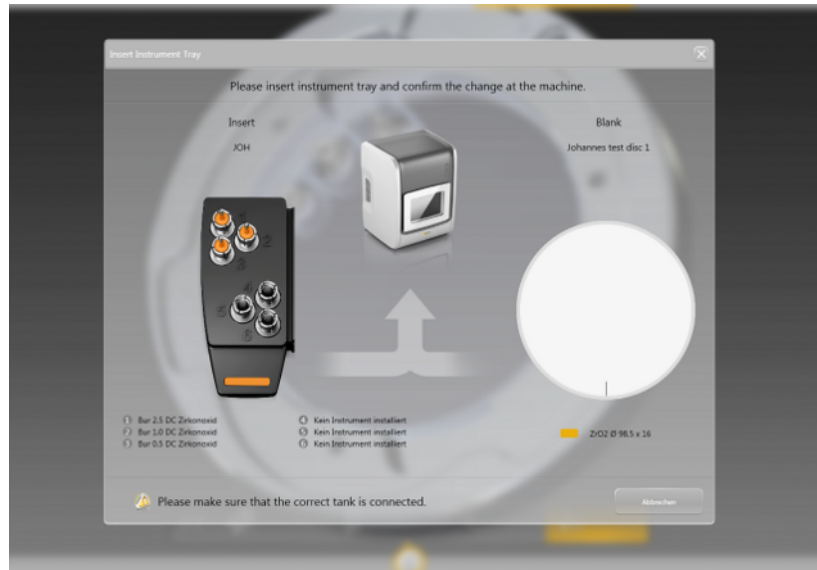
Insert Instrument Tray

Please insert instrument tray and confirm the change at the machine.

Insert

JOH

Blank

Johannes test disc 1

1 2 3 4 5 6

1 Bur 2.5 DC Zirkonoxid
2 Bur 1.0 DC Zirkonoxid
3 Bur 0.5 DC Zirkonoxid

4 Kein Instrument installiert
5 Kein Instrument installiert
6 Kein Instrument installiert

ZrO2 Ø 98.5 x 16

Please make sure that the correct tank is connected.

Abbrechen